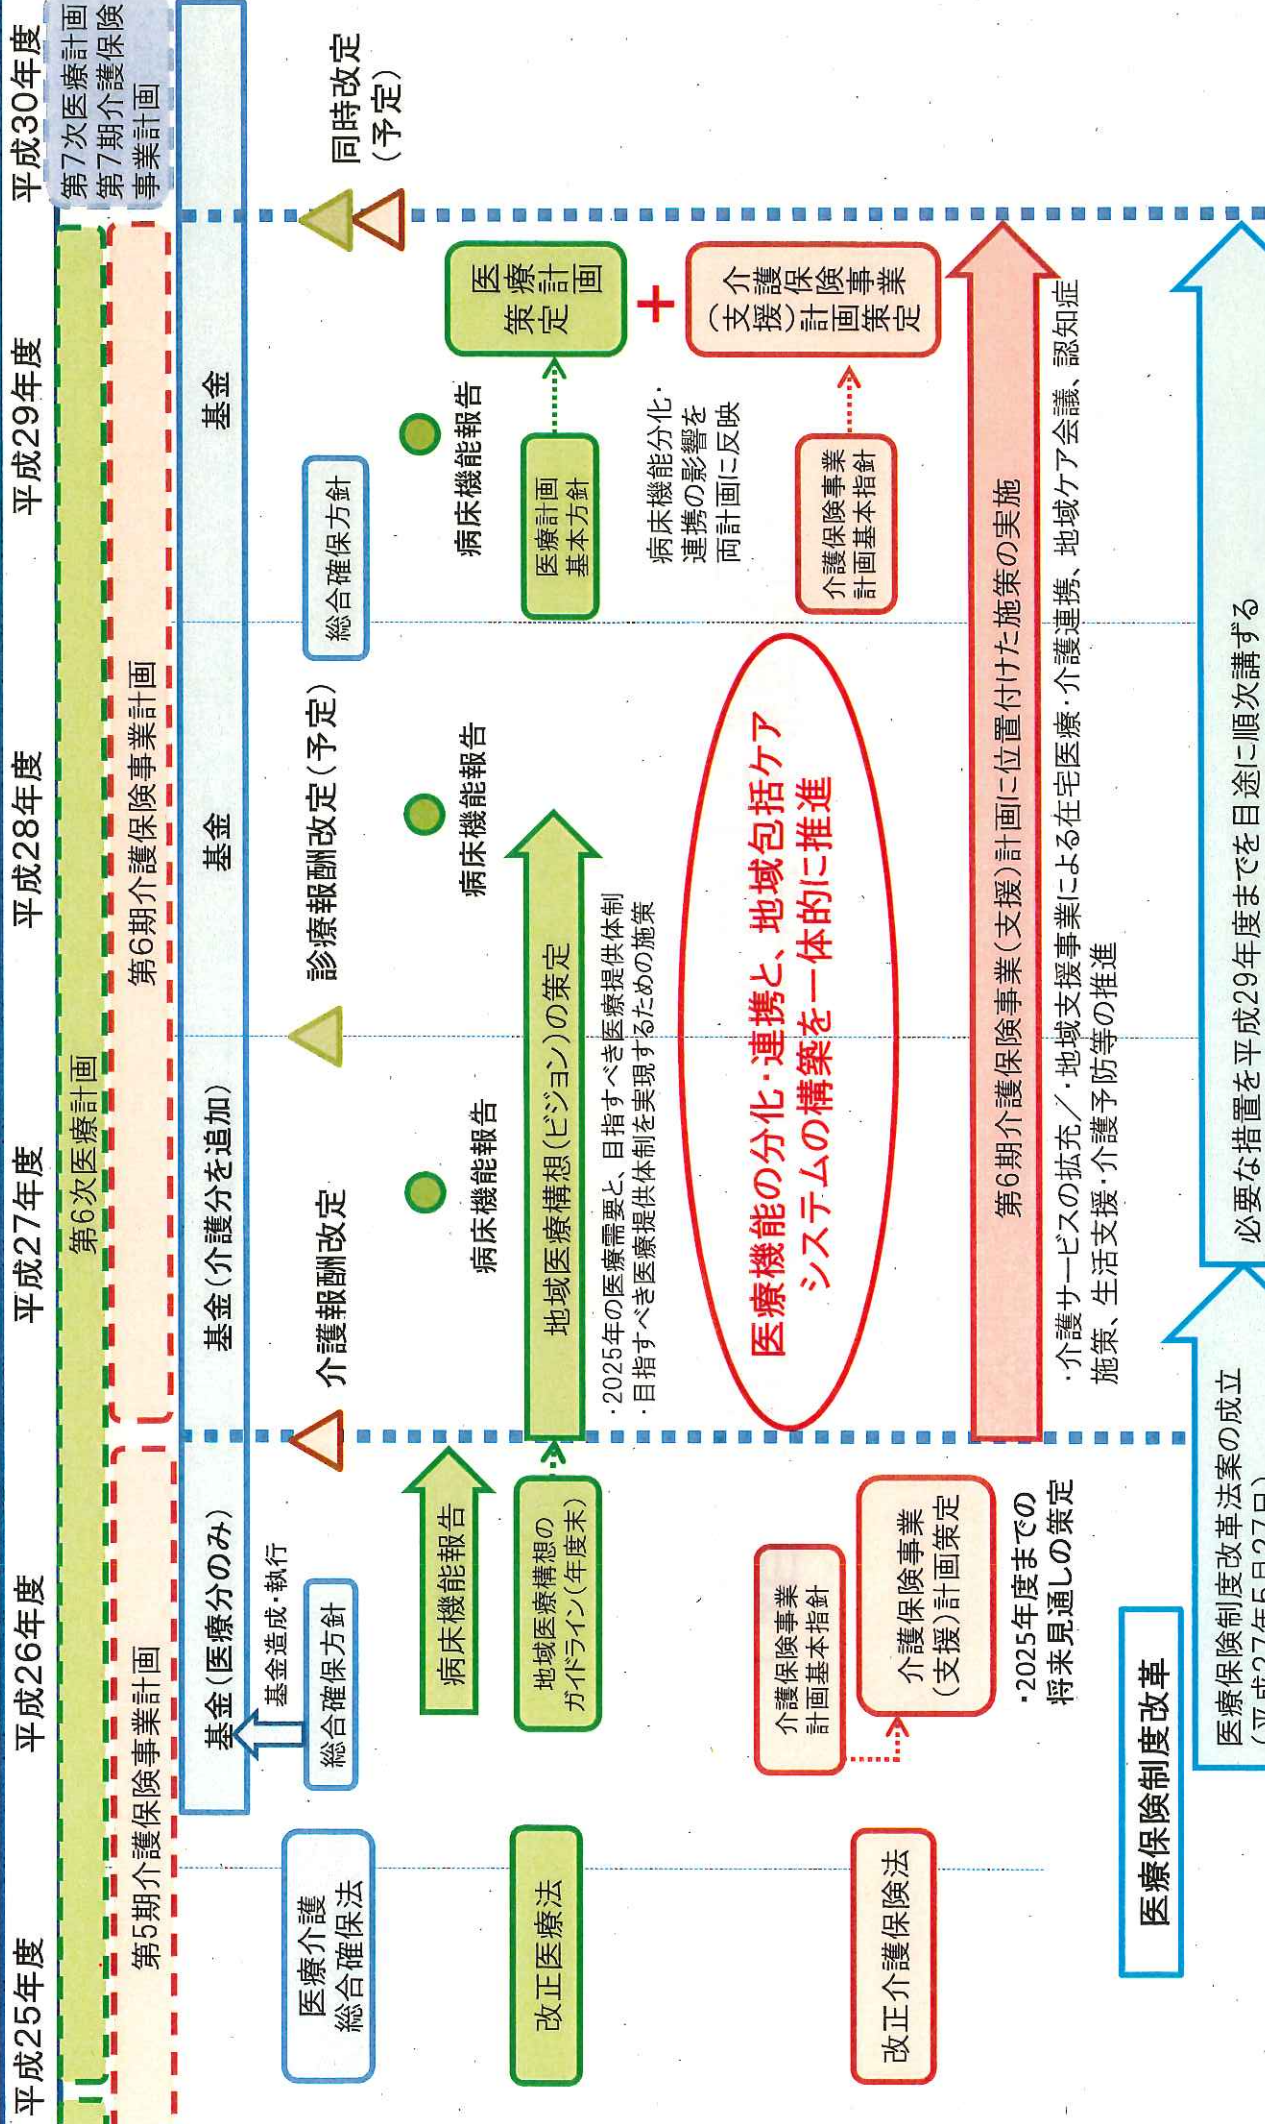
平成25年度 平成26年度 平成27年度 平成28年度 平成29年度 平成30年度

第5期介護保険事業計画
第6次医療計画
第6期介護保険事業計画
第7次医療計画
第7期介護保険事業計画

医療介護総合確保法

基金(医療分のみ)
基金造成・執行
総合確保方針
基金(介護分を追加)
基金
基金
総合確保方針

介護報酬改定
診療報酬改定(予定)
同時改定(予定)

改正医療法
病床機能報告
病床機能報告
病床機能報告
病床機能報告
地域医療構想のガイドライン(年度末)
地域医療構想(ビジョン)の策定
・2025年の医療需要と、目指すべき医療提供体制
・目指すべき医療提供体制を実現するための施策
医療計画基本方針
医療計画策定

病床機能分化・連携の影響を両計画に反映

改正介護保険法
介護保険事業計画基本指針
介護保険事業(支援)計画策定
・2025年度までの将来見通しの策定
介護保険事業計画基本指針
介護保険事業(支援)計画策定

医療機能の分化・連携と、地域包括ケアシステムの構築を一体的に推進

第6期介護保険事業(支援)計画に位置付けた施策の実施
・介護サービスの拡充/・地域支援事業による在宅医療・介護連携、地域ケア会議、認知症施策、生活支援・介護予防等の推進

医療保険制度改革
医療保険制度改革法案の成立(平成27年5月27日)
必要な措置を平成29年度までを目途に順次講ずる